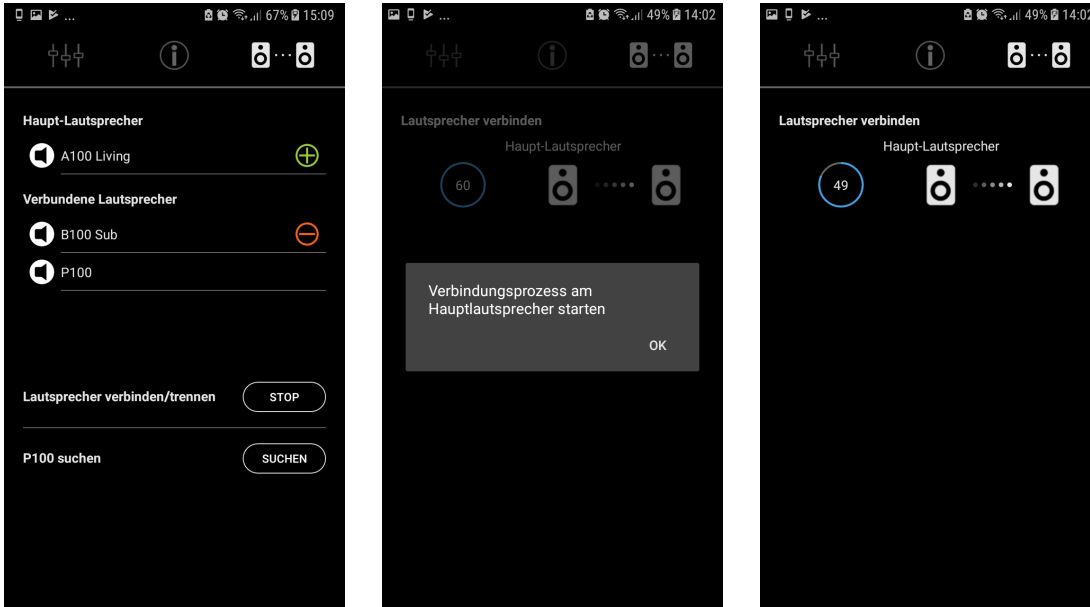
67% 15:09

Haupt-Lautsprecher

A100 Living

Verbundene Lautsprecher

B100 Sub

P100

Lautsprecher verbinden/trennen

STOP

P100 suchen

SUCHEN

49% 14:02

Lautsprecher verbinden

Haupt-Lautsprecher

60

Verbindungsprozess am Hauptlautsprecher starten

OK

49% 14:02

Lautsprecher verbinden

Haupt-Lautsprecher

49